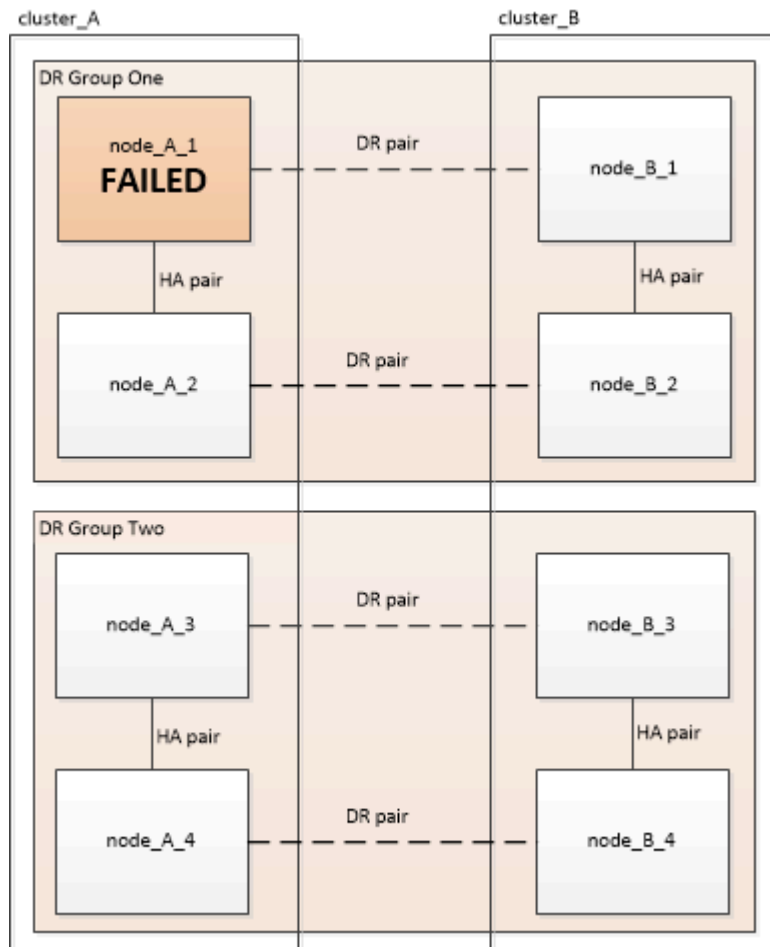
cluster_A

cluster_B

DR Group One

node_A_1
FAILED

DR pair

node_B_1

HA pair

HA pair

node_A_2

DR pair

node_B_2

DR Group Two

node_A_3

DR pair

node_B_3

HA pair

HA pair

node_A_4

DR pair

node_B_4